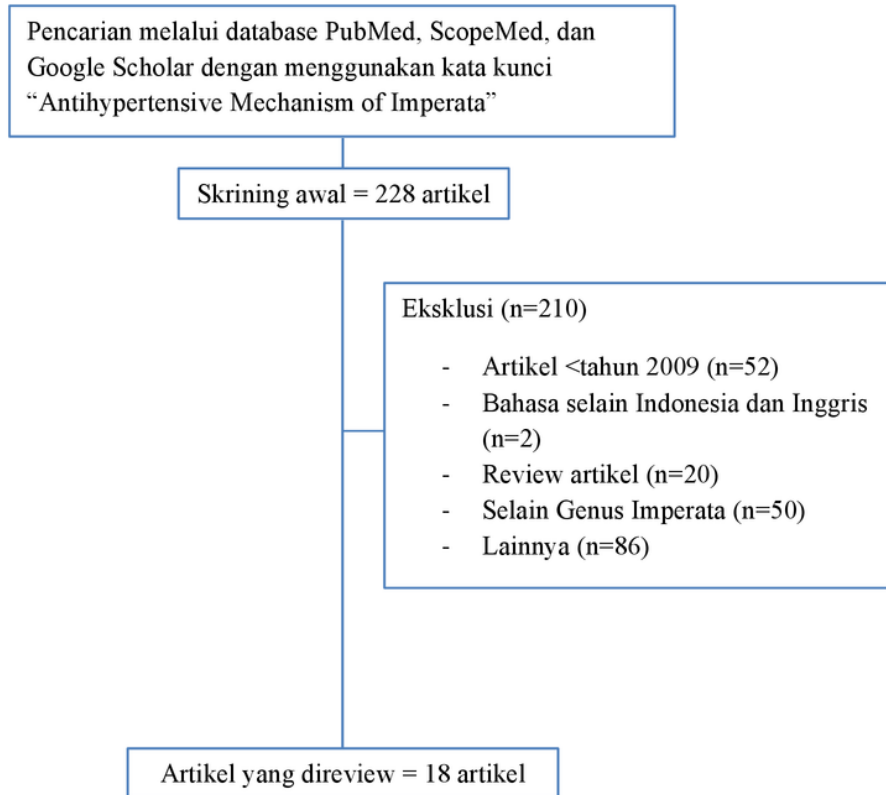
Pencarian melalui database PubMed, ScopeMed, dan Google Scholar dengan menggunakan kata kunci “Antihypertensive Mechanism of Imperata”

Skrining awal = 228 artikel

Eksklusi (n=210)

- Artikel <tahun 2009 (n=52)
- Bahasa selain Indonesia dan Inggris (n=2)
- Review artikel (n=20)
- Selain Genus Imperata (n=50)
- Lainnya (n=86)

Artikel yang direview = 18 artikel